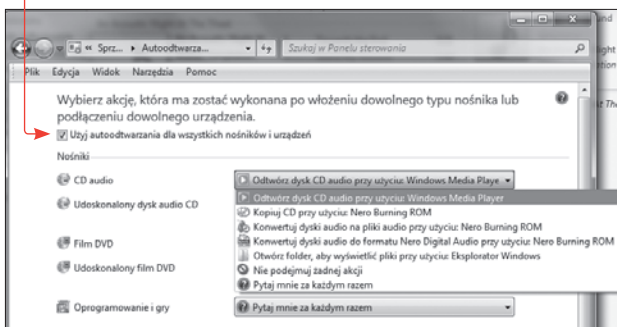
« Sprz... » Autoodtwarza... Szukaj w Panelu sterowania

Plik Edycja Widok Narzędzia Pomoc

Wybierz akcję, która ma zostać wykonana po włożeniu dowolnego typu nośnika lub podłączeniu dowolnego urządzenia.

Użyj autoodtwarzania dla wszystkich nośników i urządzeń

Nośniki

CD audio

Odtwórz dysk CD audio przy użyciu: Windows Media Playe

Udoskonalony dysk audio CD

Odtwórz dysk CD audio przy użyciu: Windows Media Player

Kopiuj CD przy użyciu: Nero Burning ROM

Konwertuj dyski audio na pliki audio przy użyciu: Nero Burning ROM

Film DVD

Konwertuj dyski audio do formatu Nero Digital Audio przy użyciu: Nero Burning ROM

Otwórz folder, aby wyświetlić pliki przy użyciu: Eksplorator Windows

Udoskonalony film DVD

Nie podejmuj żadnej akcji

Pytaj mnie za każdym razem

Oprogramowanie i gry

Pytaj mnie za każdym razem

and

ight

it

e

it T